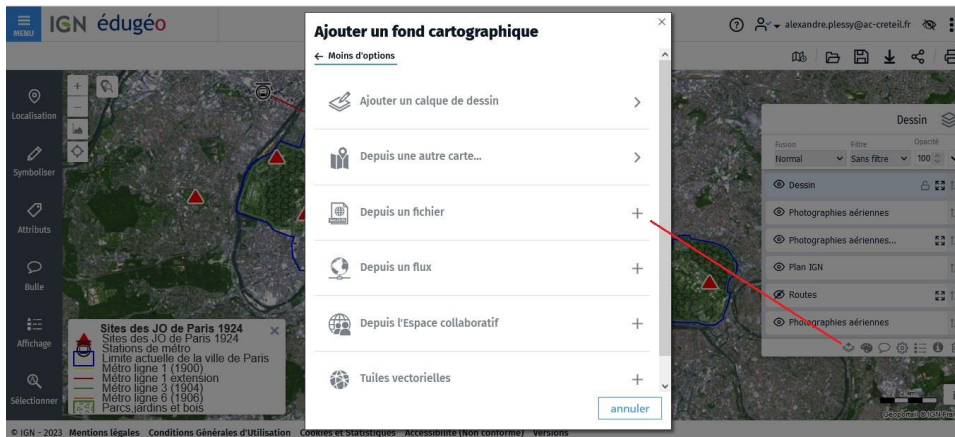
MENU IGN édugéo

Localisation
Symboliser
Attributs
Bulle
Affichage
Sélectionner

Ajouter un fond cartographique
← Moins d'options
Ajouter un calque de dessin
Depuis une autre carte...
Depuis un fichier
Depuis un flux
Depuis l'Espace collaboratif
Tuiles vectorielles
annuler

alexandre.plessy@ac-creteil.fr

Dessin
Fusion Filtre Opacité
Normal Sans filtre 100
Dessin
Photographies aériennes
Photographies aériennes...
Plan IGN
Routes
Photographies aériennes

Sites des JO de Paris 1924
Sites des JO de Paris 1924
Stations de métro
Limite actuelle de la ville de Paris
Métro ligne 1 (1900)
Métro ligne 1 extension
Métro ligne 3 (1904)
Métro ligne 6 (1906)
Parcs jardins et bois

© IGN - 2023 Mentions légales Conditions Générales d'Utilisation Cookies et Statistiques Accessibilité (Non conforme) Versions